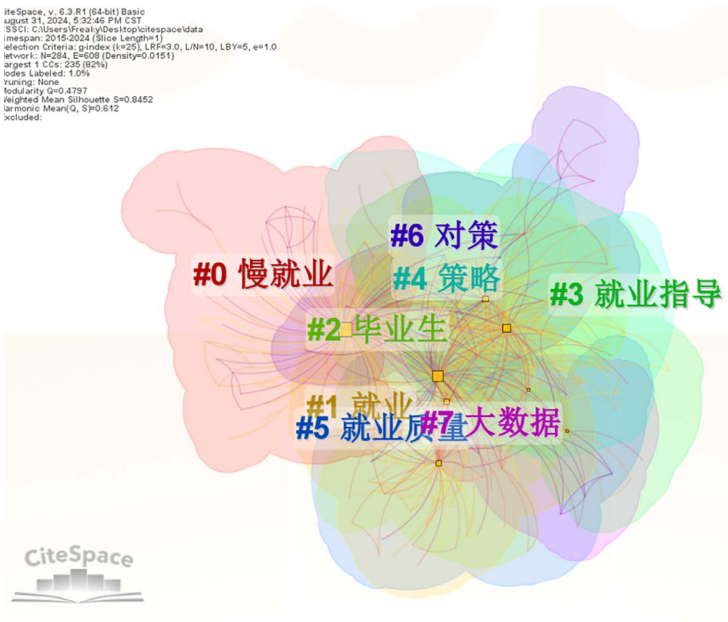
iteSpace, v. 6.3.R1 (64-bit) Basic
ugust 31, 2024, 5:32:46 PM CST
SSCI: C:\Users\Freaky\Desktop\citespace\data
imespan: 2015-2024 (Slice Length=1)
election Criteria: g-index (k=25), LRF=3.0, L/N=10, LBY=5, e=1.0
etwork: N=284, E=608 (Density=0.0151)
argest 1 CCs: 235 (82%)
odes Labeled: 1.0%
runing: None
odularity Q=0.4797
eighted Mean Silhouette S=0.8452
armonic Mean(Q, S)=0.612
xcluded:

#6 对策
#0 慢就业
#4 策略
#3 就业指导
#2 毕业生
#1 就业
#5 就业质量
#7 大数据

CiteSpace